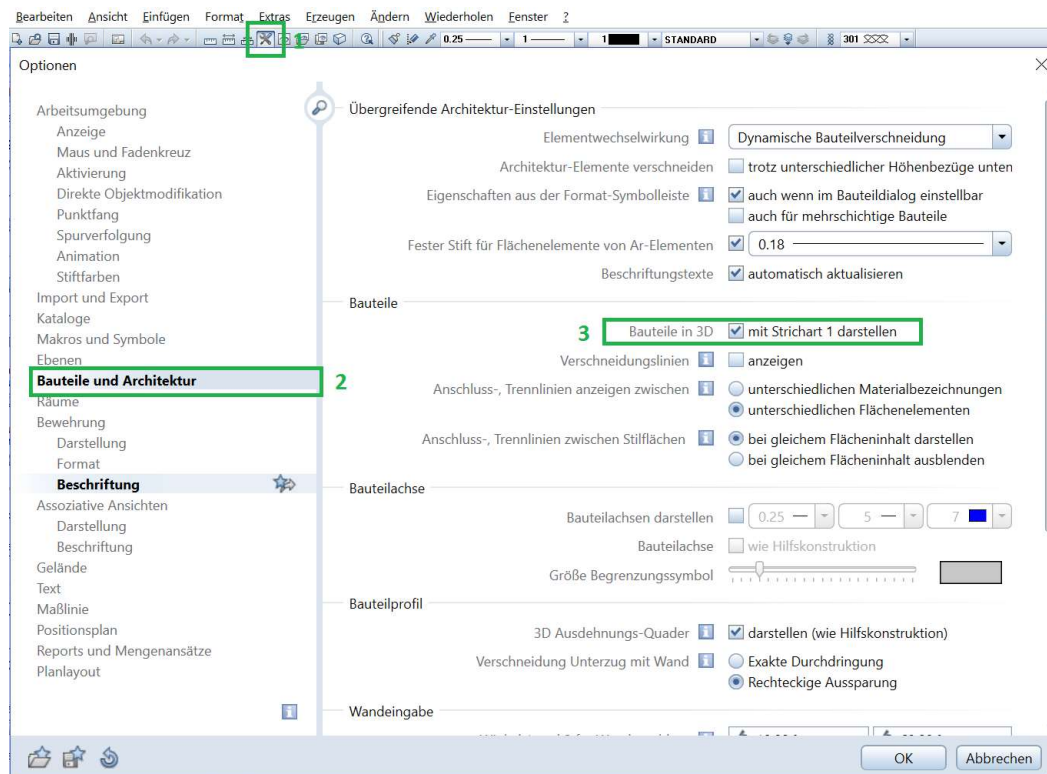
Bearbeiten Ansicht Einfügen Format Extras Erzeugen Ändern Wiederholen Fenster ?

0.25 1 1 STANDARD 301

1

Optionen

Arbeitsumgebung
Anzeige
Maus und Fadenkreuz
Aktivierung
Direkte Objektmodifikation
Punktfang
Spurverfolgung
Animation
Stiftfarben
Import und Export
Kataloge
Makros und Symbole
Ebenen
Bauteile und Architektur
2
Räume
Bewehrung
Darstellung
Format
Beschriftung
Assoziative Ansichten
Darstellung
Beschriftung
Gelände
Text
Maßlinie
Positionsplan
Reports und Mengenansätze
Planlayout

Übergreifende Architektur-Einstellungen

Elementwechselwirkung Dynamische Bauteilverschneidung
Architektur-Elemente verschneiden trotz unterschiedlicher Höhenbezüge unten
Eigenschaften aus der Format-Symbolleiste auch wenn im Bauteildialog einstellbar
auch für mehrschichtige Bauteile
Fester Stift für Flächenelemente von Ar-Elementen 0.18
Beschriftungstexte automatisch aktualisieren

Bauteile

3 Bauteile in 3D mit Strichart 1 darstellen
Verschneidungslinien anzeigen
Anschluss-, Trennlinien anzeigen zwischen unterschiedlichen Materialbezeichnungen
unterschiedlichen Flächenelementen
Anschluss-, Trennlinien zwischen Stilflächen bei gleichem Flächeninhalt darstellen
bei gleichem Flächeninhalt ausblenden

Bauteilachse

Bauteilachsen darstellen 0.25 5 7
Bauteilachse wie Hilfskonstruktion
Größe Begrenzungssymbol

Bauteilprofil

3D Ausdehnungs-Quader darstellen (wie Hilfskonstruktion)
Verschneidung Unterzug mit Wand Exakte Durchdringung
Rechteckige Aussparung

Wandeingabe

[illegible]

OK Abbrechen